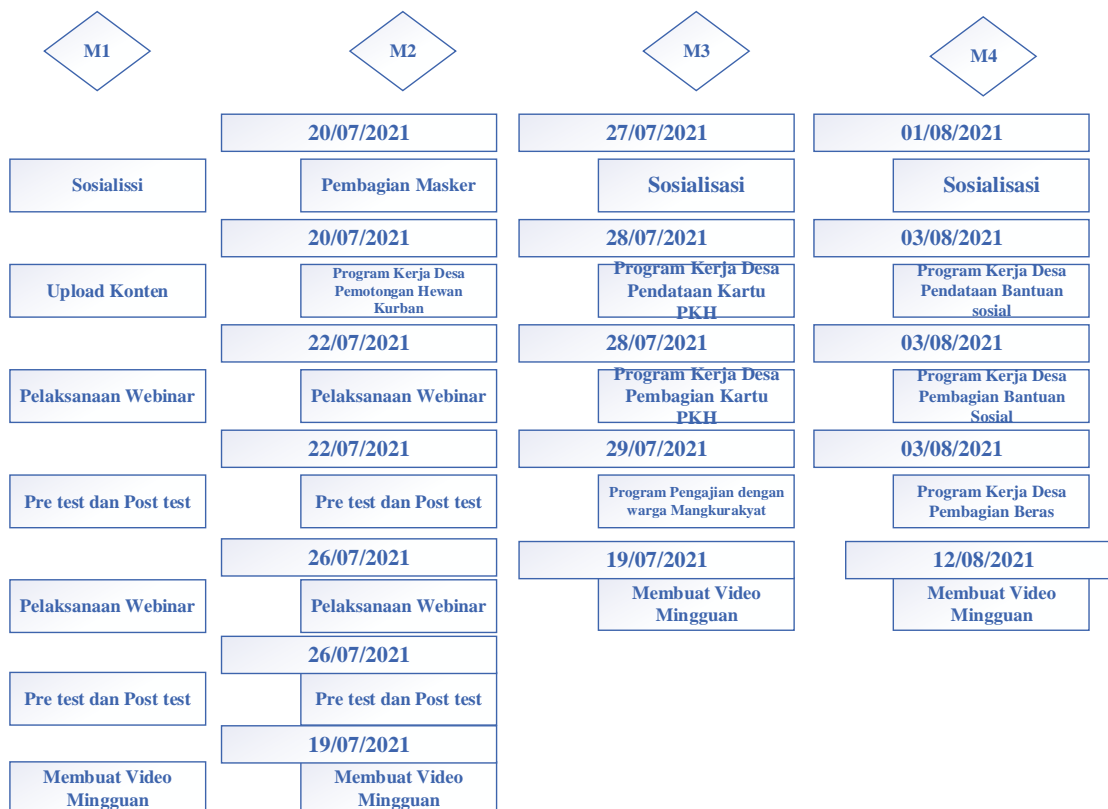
M1

Sosialissi

Upload Konten

Pelaksanaan Webinar

Pre test dan Post test

Pelaksanaan Webinar

Pre test dan Post test

Membuat Video Mingguan

M2

20/07/2021

Pembagian Masker

20/07/2021

Program Kerja Desa Pemotongan Hewan Kurban

22/07/2021

Pelaksanaan Webinar

22/07/2021

Pre test dan Post test

26/07/2021

Pelaksanaan Webinar

26/07/2021

Pre test dan Post test

19/07/2021

Membuat Video Mingguan

M3

27/07/2021

Sosialisasi

28/07/2021

Program Kerja Desa Pendataan Kartu PKH

28/07/2021

Program Kerja Desa Pembagian Kartu PKH

29/07/2021

Program Pengajian dengan warga Mangkurakyat

19/07/2021

Membuat Video Mingguan

M4

01/08/2021

Sosialisasi

03/08/2021

Program Kerja Desa Pendataan Bantuan sosial

03/08/2021

Program Kerja Desa Pembagian Bantuan Sosial

03/08/2021

Program Kerja Desa Pembagian Beras

12/08/2021

Membuat Video Mingguan